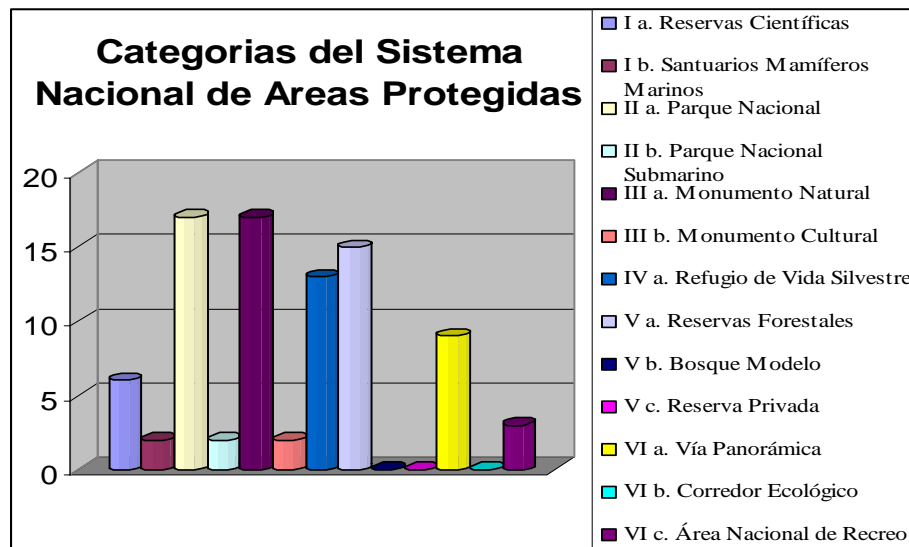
Categorias del Sistema Nacional de Areas Protegidas

20
15
10
5
0

I a. Reservas Científicas
I b. Santuarios Mamíferos Marinos
II a. Parque Nacional
II b. Parque Nacional Submarino
III a. Monumento Natural
III b. Monumento Cultural
IV a. Refugio de Vida Silvestre
V a. Reservas Forestales
V b. Bosque Modelo
V c. Reserva Privada
VI a. Vía Panorámica
VI b. Corredor Ecológico
VI c. Área Nacional de Recreo